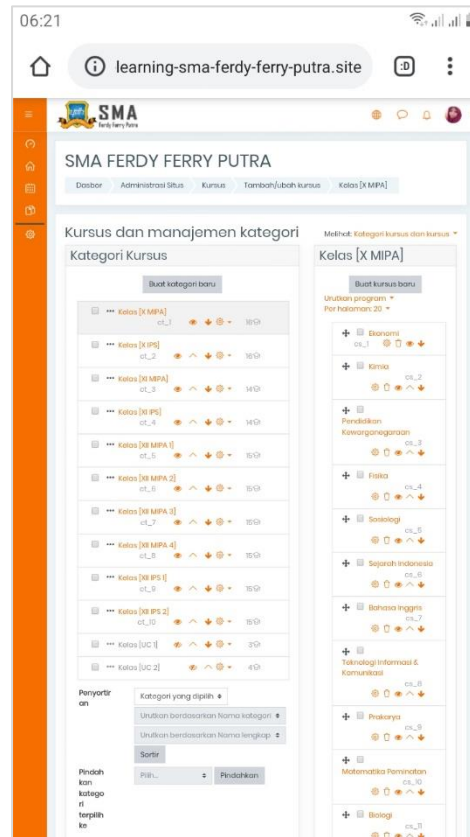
06:21

learning-sma-ferdy-ferry-putra.site

SMA
Ferdy Ferry Putra

SMA FERDY FERRY PUTRA

Dasbor / Administrasi Situs / Kursus / Tambah/ubah kursus / Kelas [X MIPA]

Kursus dan manajemen kategori

Melihat: Kategori kursus dan kursus

Kategori Kursus

Buat kategori baru

Kelas [X MIPA] ct_1 18
Kelas [X IPS] ct_2 18
Kelas [XI MIPA] ct_3 14
Kelas [XI IPS] ct_4 14
Kelas [XII MIPA 1] ct_5 15
Kelas [XII MIPA 2] ct_6 15
Kelas [XII MIPA 3] ct_7 15
Kelas [XII MIPA 4] ct_8 15
Kelas [XII IPS 1] ct_9 15
Kelas [XII IPS 2] ct_10 15
Kelas [UC 1] 2
Kelas [UC 2] 4

Penyortiran
Kategori yang dipilih
Urutkan berdasarkan Nama kategori
Urutkan berdasarkan Nama lengkap
Sortir

Pindahkan kategori terpilih ke
Pilih...
Pindahkan

Kelas [X MIPA]

Buat kursus baru

Urutkan program
Per halaman: 20

Ekonomi cs_1
Kimia cs_2
Pendidikan Kewarganegaraan cs_3
Fisika cs_4
Sosiologi cs_5
Sejarah Indonesia cs_6
Bahasa Inggris cs_7
Teknologi Informasi & Komunikasi cs_8
Prakarya cs_9
Matematika Peminatan cs_10
Biologi cs_11